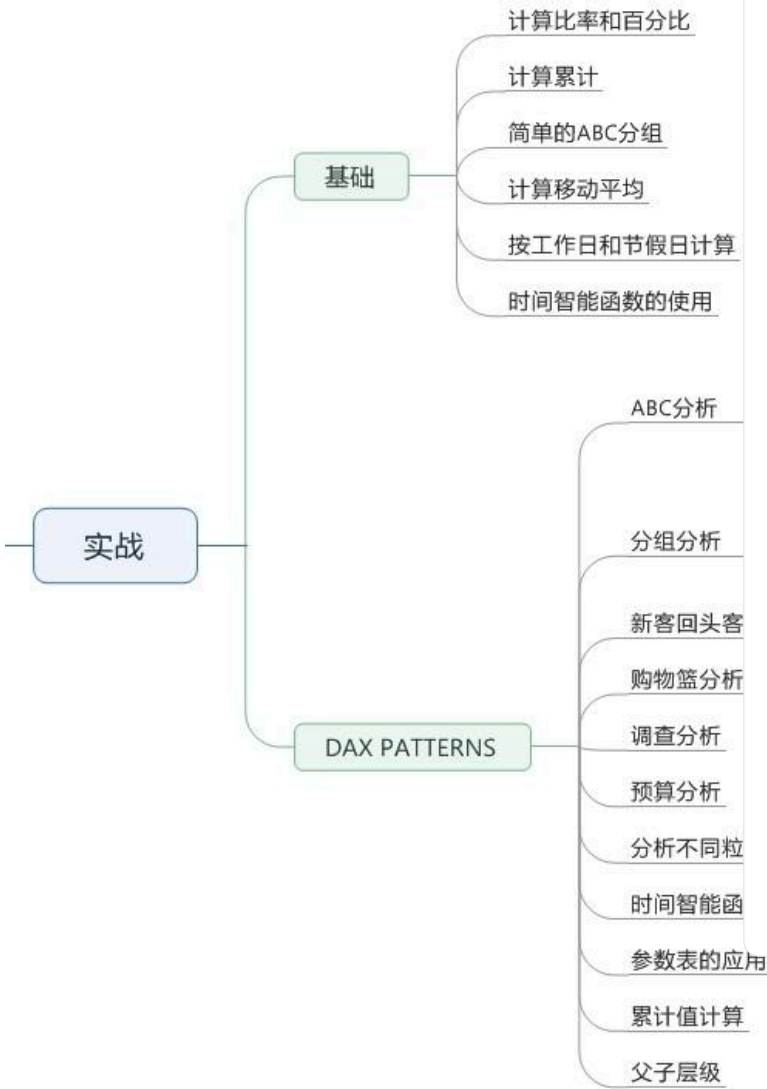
实战

基础

计算比率和百分比

计算累计

简单的ABC分组

计算移动平均

按工作日和节假日计算

时间智能函数的使用

DAX PATTERNS

ABC分析

分组分析

新客回头客

购物篮分析

调查分析

预算分析

分析不同粒

时间智能函

参数表的应用

累计值计算

父子层级